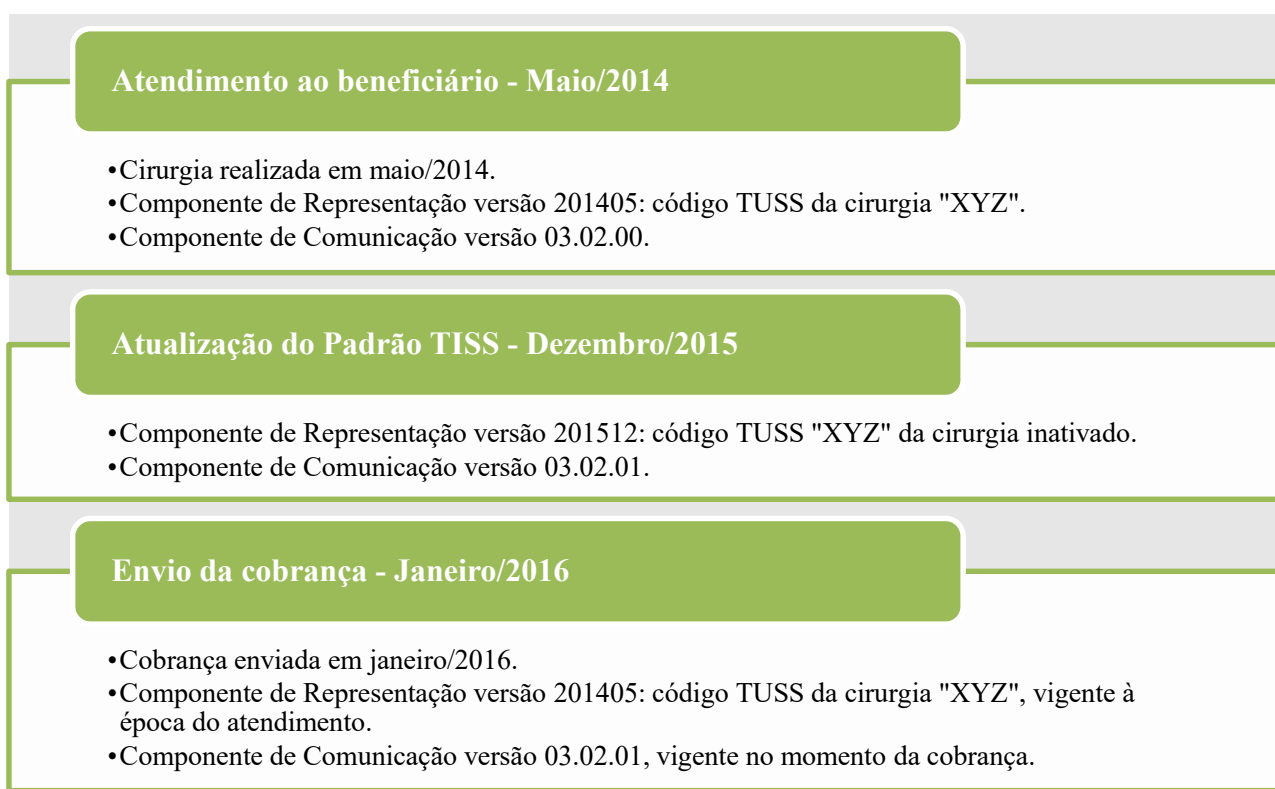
Atendimento ao beneficiário - Maio/2014

•Cirurgia realizada em maio/2014.
•Componente de Representação versão 201405: código TUSS da cirurgia "XYZ".
•Componente de Comunicação versão 03.02.00.

Atualização do Padrão TISS - Dezembro/2015

•Componente de Representação versão 201512: código TUSS "XYZ" da cirurgia inativado.
•Componente de Comunicação versão 03.02.01.

Envio da cobrança - Janeiro/2016

•Cobrança enviada em janeiro/2016.
•Componente de Representação versão 201405: código TUSS da cirurgia "XYZ", vigente à época do atendimento.
•Componente de Comunicação versão 03.02.01, vigente no momento da cobrança.